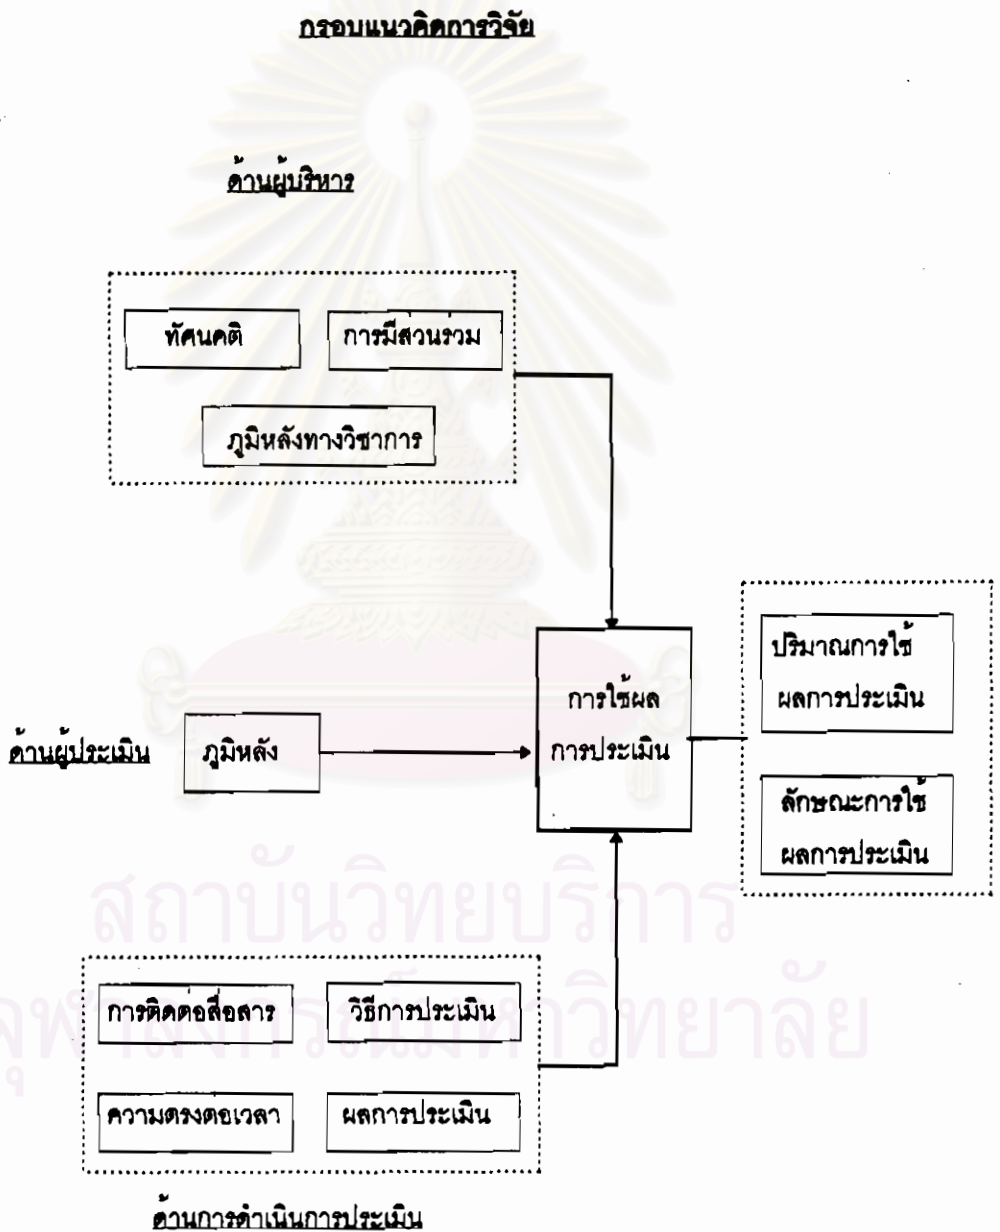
กรอบแนวคิดการวิจัย

ด้านผู้บริหาร

ทัศนคติ

การมีส่วนร่วม

ภูมิหลังทางวิชาการ

ด้านผู้ประเมิน

ภูมิหลัง

การใช้ผลการประเมิน

ปริมาณการใช้ผลการประเมิน

ลักษณะการใช้ผลการประเมิน

การติดต่อสื่อสาร

วิธีการประเมิน

ความตรงต่อเวลา

ผลการประเมิน

ด้านการดำเนินการประเมิน

สถาบันวิทยบริการ
จุฬาลงกรณ์มหาวิทยาลัย